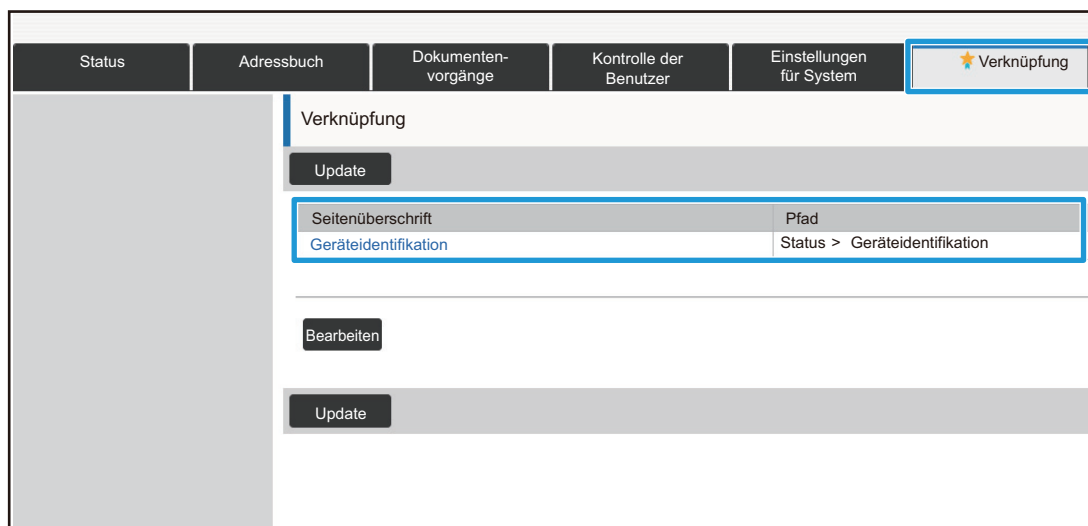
Status | Adressbuch | Dokumentenvorgänge | Kontrolle der Benutzer | Einstellungen für System | Verknüpfung

Verknüpfung

Update

| Seitenüberschrift | Pfad |
|---|---|
| Geräteidentifikation | Status > Geräteidentifikation |

Bearbeiten

Update